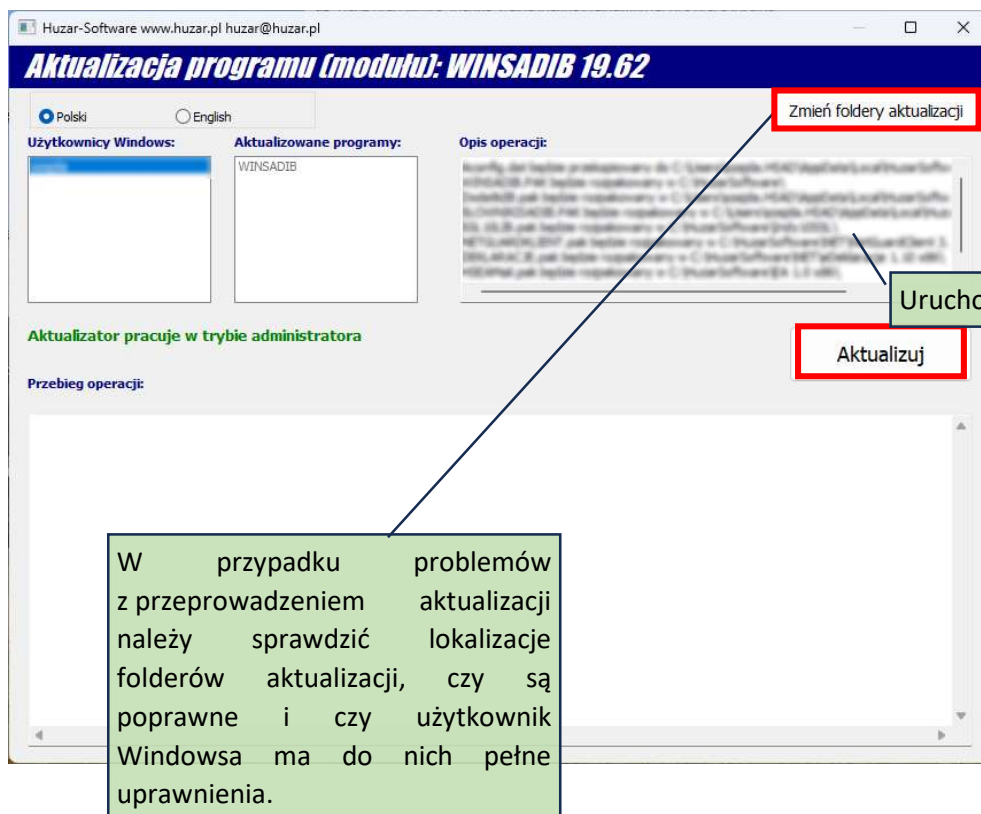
Huzar-Software www.huzar.pl huzar@huzar.pl

Aktualizacja programu (modułu): WINSADIB 19.62

Polski English

Zmień foldery aktualizacji

Użytkownicy Windows:

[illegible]

Aktualizowane programy:

WINSADIB

Opis operacji:

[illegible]

Urucho

Aktualizator pracuje w trybie administratora

Aktualizuj

Przebieg operacji:

W przypadku problemów z przeprowadzeniem aktualizacji należy sprawdzić lokalizacje folderów aktualizacji, czy są poprawne i czy użytkownik Windowsa ma do nich pełne uprawnienia.